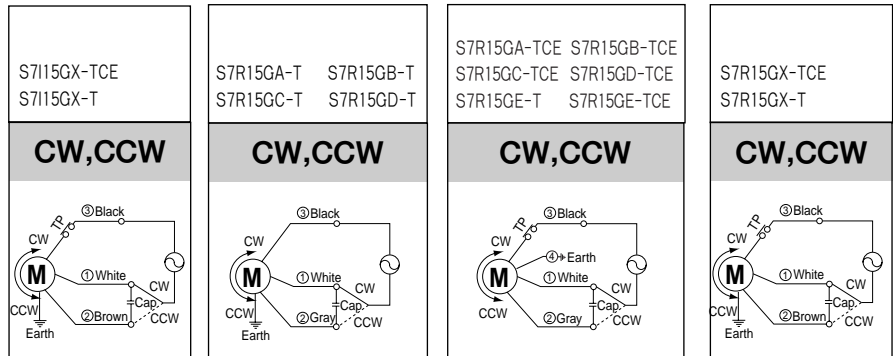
S7I15GX-TCE
S7I15GX-T

CW,CCW

TP
③Black
CW
M
①White
CW
Cap.
CCW
②Brown
CCW
Earth

S7R15GA-T S7R15GB-T
S7R15GC-T S7R15GD-T

CW,CCW

③Black
CW
M
①White
CW
Cap.
CCW
②Gray
CCW
Earth

S7R15GA-TCE S7R15GB-TCE
S7R15GC-TCE S7R15GD-TCE
S7R15GE-T S7R15GE-TCE

CW,CCW

TP
③Black
CW
④Earth
M
①White
CW
Cap.
CCW
②Gray
CCW

S7R15GX-TCE
S7R15GX-T

CW,CCW

TP
③Black
CW
M
①White
CW
Cap.
CCW
②Brown
CCW
Earth